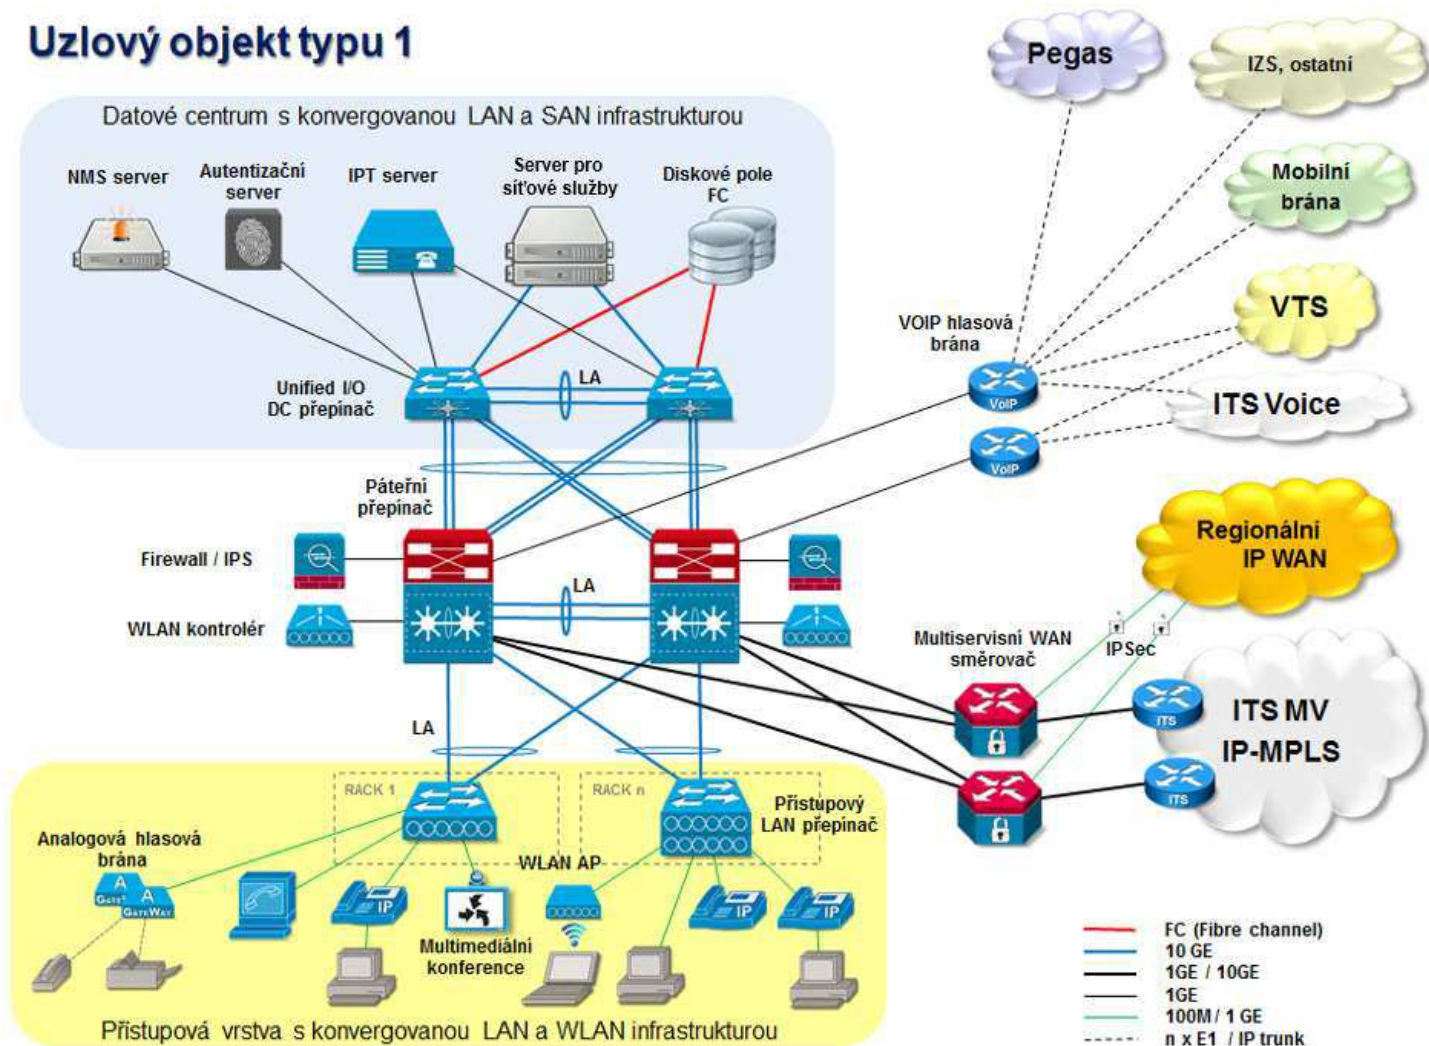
Uzlový objekt typu 1

Datové centrum s konvergovanou LAN a SAN infrastrukturou

NMS server
Autentizační server
IPT server
Server pro síťové služby
Diskové pole FC

Unified I/O DC přepínač
LA

Pegas
IZS, ostatní
Mobilní brána
VTS
ITS Voice
VOIP hlasová brána
VoIP
VoIP

Páteřní přepínač
Firewall / IPS
WLAN kontrolér
LA

Regionální IP WAN
Multiservisní WAN směrovač
IPSec
ITS MV IP-MPLS
ITS
ITS

LA
RACK 1
RACK n
Přístupový LAN přepínač
Analogová hlasová brána
GATEWAY
GATEWAY
WLAN AP
IP
IP
IP
Multimediální konference

Přístupová vrstva s konvergovanou LAN a WLAN infrastrukturou

FC (Fibre channel)
10 GE
1GE / 10GE
1GE
100M / 1 GE
n x E1 / IP trunk